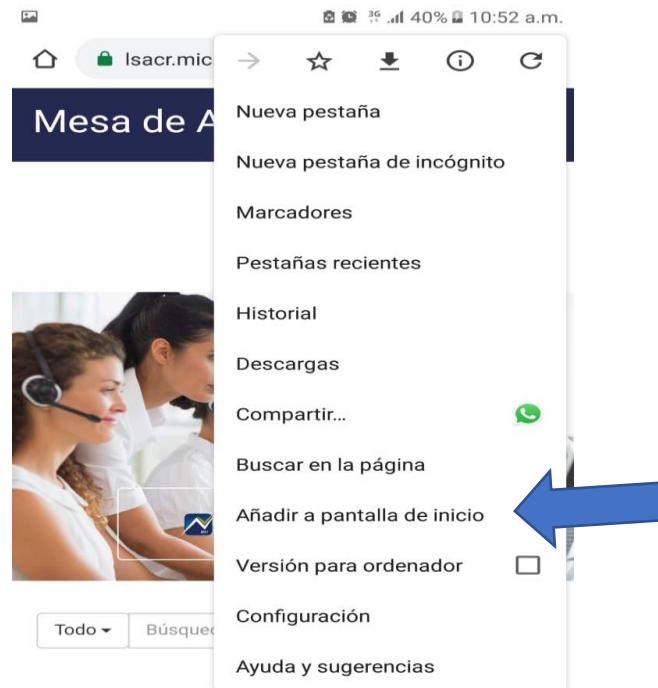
3G 40% 10:52 a.m.

lsacr.mic

Mesa de A

Nueva pestaña

Nueva pestaña de incógnito

Marcadores

Pestañas recientes

Historial

Descargas

Compartir...

Buscar en la página

Añadir a pantalla de inicio

Versión para ordenador

Configuración

Ayuda y sugerencias

Todo

Búsque